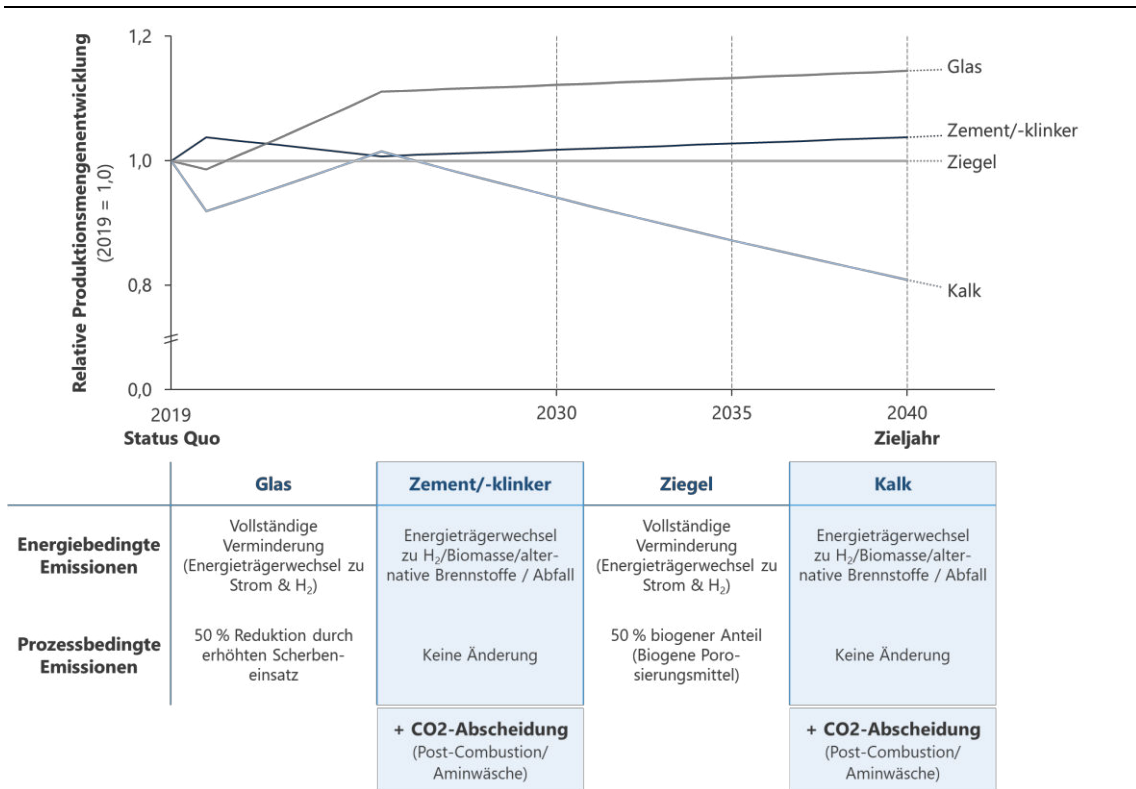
Relative Produktionsmengenentwicklung (2019 = 1,0)

1,2
1,0
0,8
0,0

2019
Status Quo
2030
2035
2040
Zieljahr

Glas
Zement/-klinker
Ziegel
Kalk

| | Glas | Zement/-klinker | Ziegel | Kalk |
|---|---|---|---|---|
| Energiebedingte Emissionen | Vollständige Verminderung (Energieträgerwechsel zu Strom & $H_2$) | Energieträgerwechsel zu $H_2$/Biomasse/alternative Brennstoffe / Abfall | Vollständige Verminderung (Energieträgerwechsel zu Strom & $H_2$) | Energieträgerwechsel zu $H_2$/Biomasse/alternative Brennstoffe / Abfall |
| Prozessbedingte Emissionen | 50 % Reduktion durch erhöhten Scherbeneinsatz | Keine Änderung | 50 % biogener Anteil (Biogene Porosierungsmittel) | Keine Änderung |
| | | + CO2-Abscheidung (Post-Combustion/ Aminwäsche) | | + CO2-Abscheidung (Post-Combustion/ Aminwäsche) |